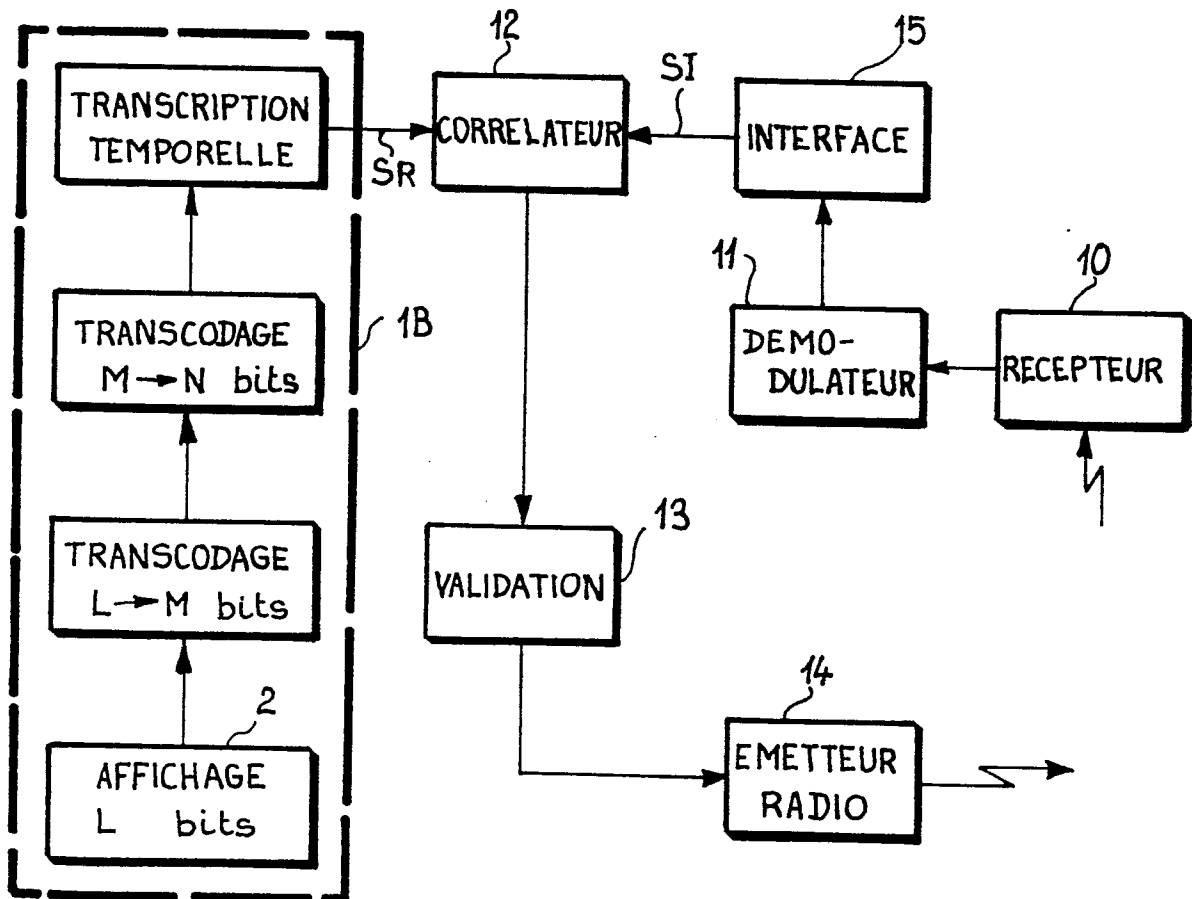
TRANSCRIPTION TEMPORELLE

SR

12

CORRELATEUR

SI

15

INTERFACE

TRANSCODAGE M → N bits

1B

11

DEMO-DULATEUR

10

RECEPTEUR

TRANSCODAGE L → M bits

13

VALIDATION

2

AFFICHAGE L bits

14

EMETTEUR RADIO